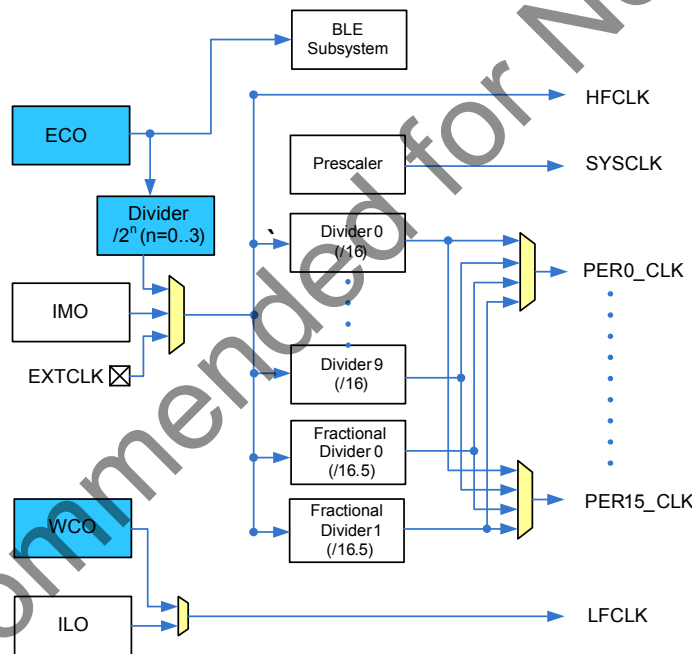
BLE Subsystem

HFCLK

ECO

Prescaler

SYSCLK

Divider
$/2^n$ (n=0..3)

`

Divider 0
(/16)

PER0_CLK

IMO

EXTCLK

Divider 9
(/16)

Fractional Divider 0
(/16.5)

Fractional Divider 1
(/16.5)

PER15_CLK

WCO

ILO

LFCLK

ommended for N